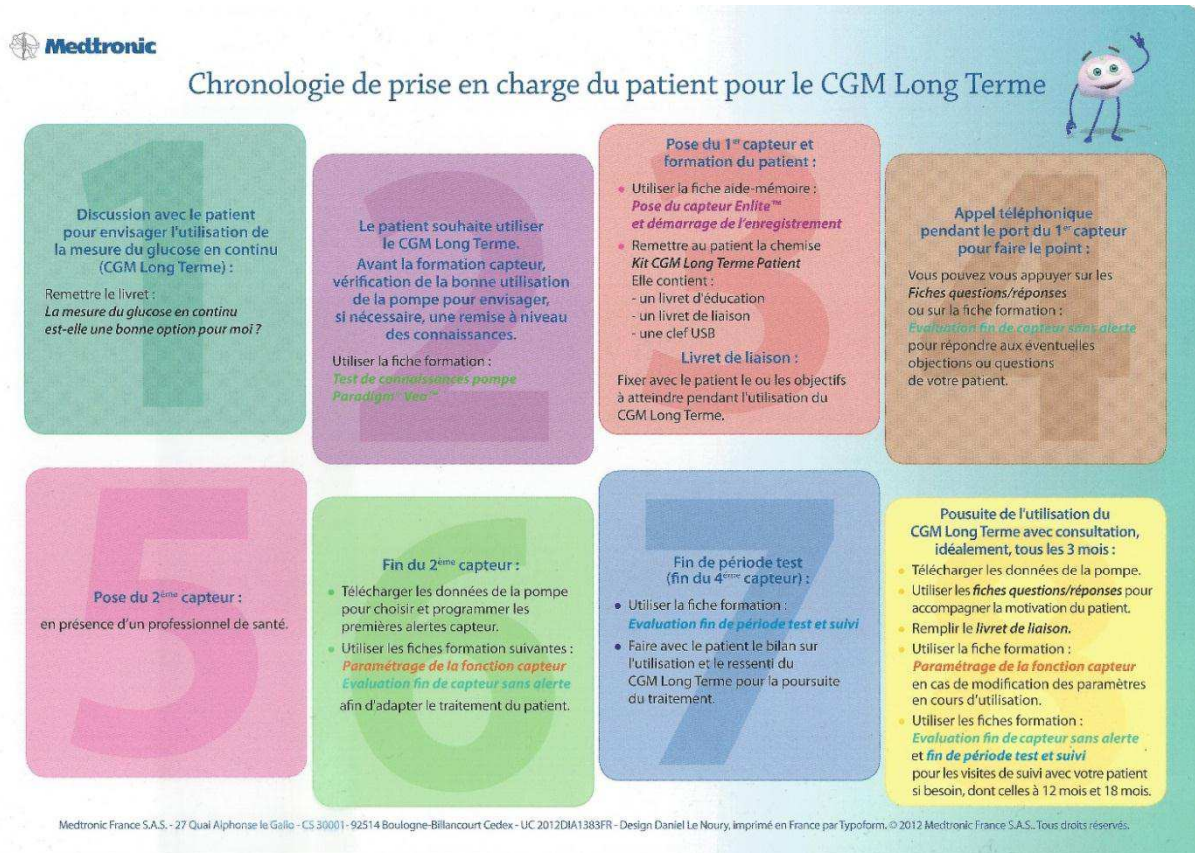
Medtronic

Chronologie de prise en charge du patient pour le CGM Long Terme

1

Discussion avec le patient pour envisager l'utilisation de la mesure du glucose en continu (CGM Long Terme) :

Remettre le livret : *La mesure du glucose en continu est-elle une bonne option pour moi ?*

2

Le patient souhaite utiliser le CGM Long Terme. Avant la formation capteur, vérification de la bonne utilisation de la pompe pour envisager, si nécessaire, une remise à niveau des connaissances.

Utiliser la fiche formation : *Test de connaissances pompe Paradigm® Veo™*

3

Pose du 1$^{er}$ capteur et formation du patient :

- Utiliser la fiche aide-mémoire : *Pose du capteur Enlite™ et démarrage de l'enregistrement*
- Remettre au patient la chemise *Kit CGM Long Terme Patient*
Elle contient :
- un livret d'éducation
- un livret de liaison
- une clef USB

Livret de liaison :

Fixer avec le patient le ou les objectifs à atteindre pendant l'utilisation du CGM Long Terme.

4

Appel téléphonique pendant le port du 1$^{er}$ capteur pour faire le point :

Vous pouvez vous appuyer sur les *Fiches questions/réponses* ou sur la fiche formation : *Evaluation fin de capteur sans alerte* pour répondre aux éventuelles objections ou questions de votre patient.

5

Pose du 2$^{ème}$ capteur :

en présence d'un professionnel de santé.

6

Fin du 2$^{ème}$ capteur :

- Télécharger les données de la pompe pour choisir et programmer les premières alertes capteur.
- Utiliser les fiches formation suivantes : *Paramétrage de la fonction capteur* *Evaluation fin de capteur sans alerte*
afin d'adapter le traitement du patient.

7

Fin de période test (fin du 4$^{ème}$ capteur) :

- Utiliser la fiche formation : *Evaluation fin de période test et suivi*
- Faire avec le patient le bilan sur l'utilisation et le ressenti du CGM Long Terme pour la poursuite du traitement.

8

Pousuite de l'utilisation du CGM Long Terme avec consultation, idéalement, tous les 3 mois :

- Télécharger les données de la pompe.
- Utiliser les *fiches questions/réponses* pour accompagner la motivation du patient.
- Remplir le *livret de liaison.*
- Utiliser la fiche formation : *Paramétrage de la fonction capteur* en cas de modification des paramètres en cours d'utilisation.
- Utiliser les fiches formation : *Evaluation fin de capteur sans alerte* et *fin de période test et suivi* pour les visites de suivi avec votre patient si besoin, dont celles à 12 mois et 18 mois.

Medtronic France S.A.S. - 27 Quai Alphonse le Gallo - CS 30001 - 92514 Boulogne-Billancourt Cedex - UC 2012DIA1383FR - Design Daniel Le Noury, imprimé en France par Typoform. © 2012 Medtronic France S.A.S.. Tous droits réservés.